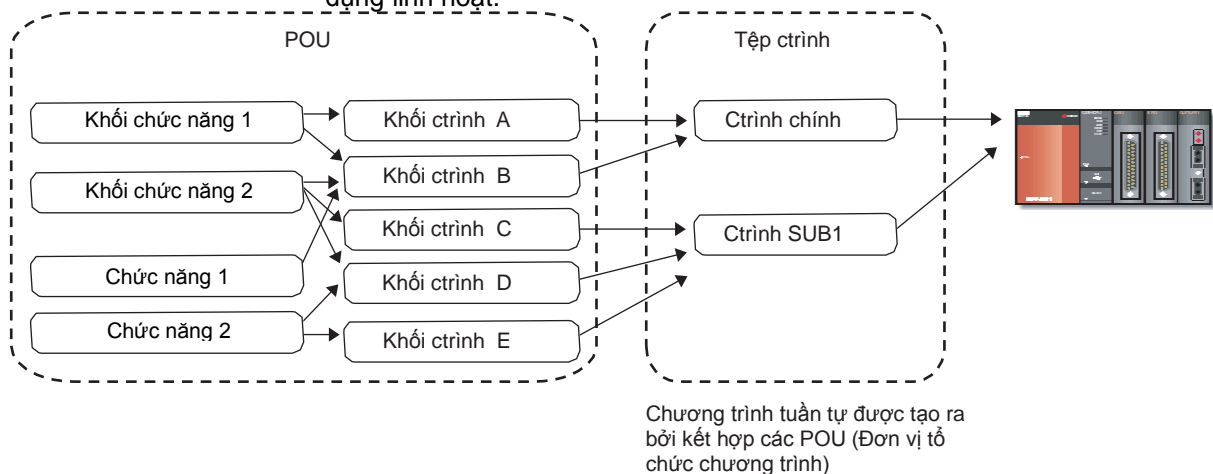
dụng linh hoạt.

POU

Khối chức năng 1

Khối chức năng 2

Chức năng 1

Chức năng 2

Khối ctrình A

Khối ctrình B

Khối ctrình C

Khối ctrình D

Khối ctrình E

Tệp ctrình

Ctrình chính

Ctrình SUB1

Chương trình tuần tự được tạo ra bởi kết hợp các POU (Đơn vị tổ chức chương trình)